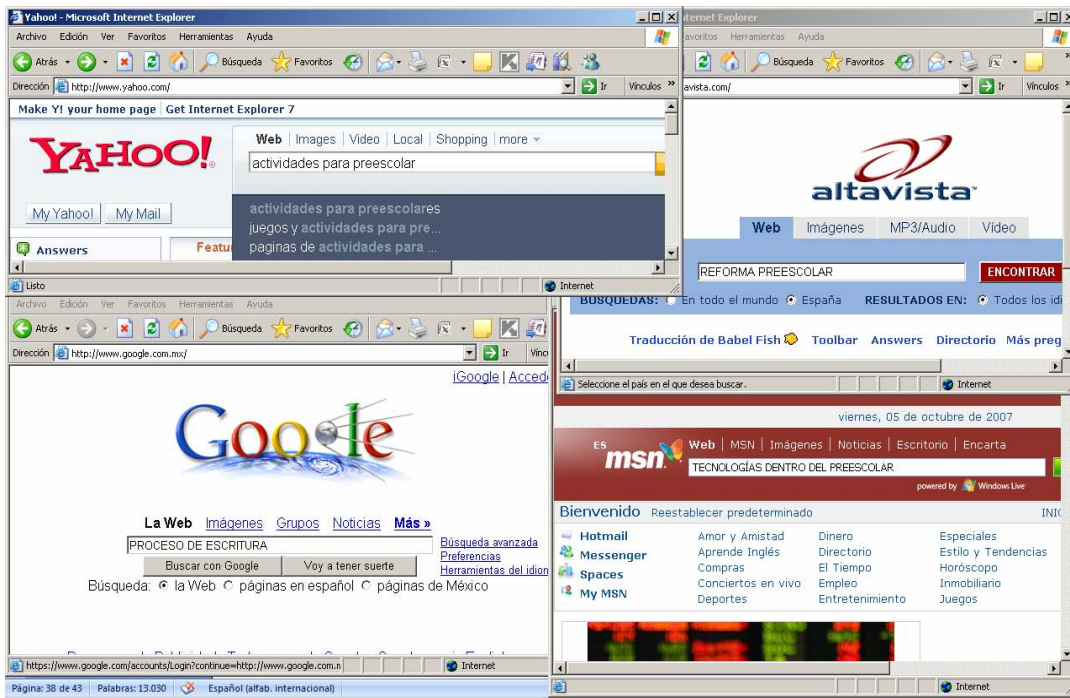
Yahoo! - Microsoft Internet Explorer
Archivo Edición Ver Favoritos Herramientas Ayuda
Atrás Búsqueda Favoritos
Dirección http://www.yahoo.com/ Ir Vínculos »
Make Y! your home page | Get Internet Explorer 7
YAHOO!
Web | Images | Video | Local | Shopping | more
actividades para preescolar
actividades para preescolares
juegos y actividades para pre...
paginas de actividades para ...
My Yahoo! My Mail
Answers Featu
Listo Internet

ternet Explorer
avoritos Herramientas Ayuda
Búsqueda Favoritos
avista.com/ Ir Vínculos »
altavista
Web Imágenes MP3/Audio Vídeo
REFORMA PREESCOLAR ENCONTRAR
BUSQUEDAS: En todo el mundo España RESULTADOS EN: Todos los idi
Traducción de Babel Fish Toolbar Answers Directorio Más preg
Seleccione el país en el que desea buscar. Internet

Archivo Edición Ver Favoritos Herramientas Ayuda
Atrás Búsqueda Favoritos
Dirección http://www.google.com.mx/ Ir Vínc
iGoogle | Acced
Google
La Web Imágenes Grupos Noticias Más »
PROCESO DE ESCRITURA
Buscar con Google Voy a tener suerte
Búsqueda avanzada
Preferencias
Herramientas del idion
Búsqueda: la Web páginas en español páginas de México
https://www.google.com/accounts/Login?continue=http://www.google.com.n Internet

viernes, 05 de octubre de 2007
ES msn Web | MSN | Imágenes | Noticias | Escritorio | Encarta
TECNOLOGÍAS DENTRO DEL PREESCOLAR
powered by Windows Live
Bienvenido Reestablecer predeterminado INIC
Hotmail
Messenger
Spaces
My MSN
Amor y Amistad
Aprende Inglés
Compras
Conciertos en vivo
Deportes
Dinero
Directorio
El Tiempo
Empleo
Entretenimiento
Especiales
Estilo y Tendencias
Horóscopo
Inmobiliario
Juegos
Internet

Página: 38 de 43 Palabras: 13.030 Español (alfab. internacional)